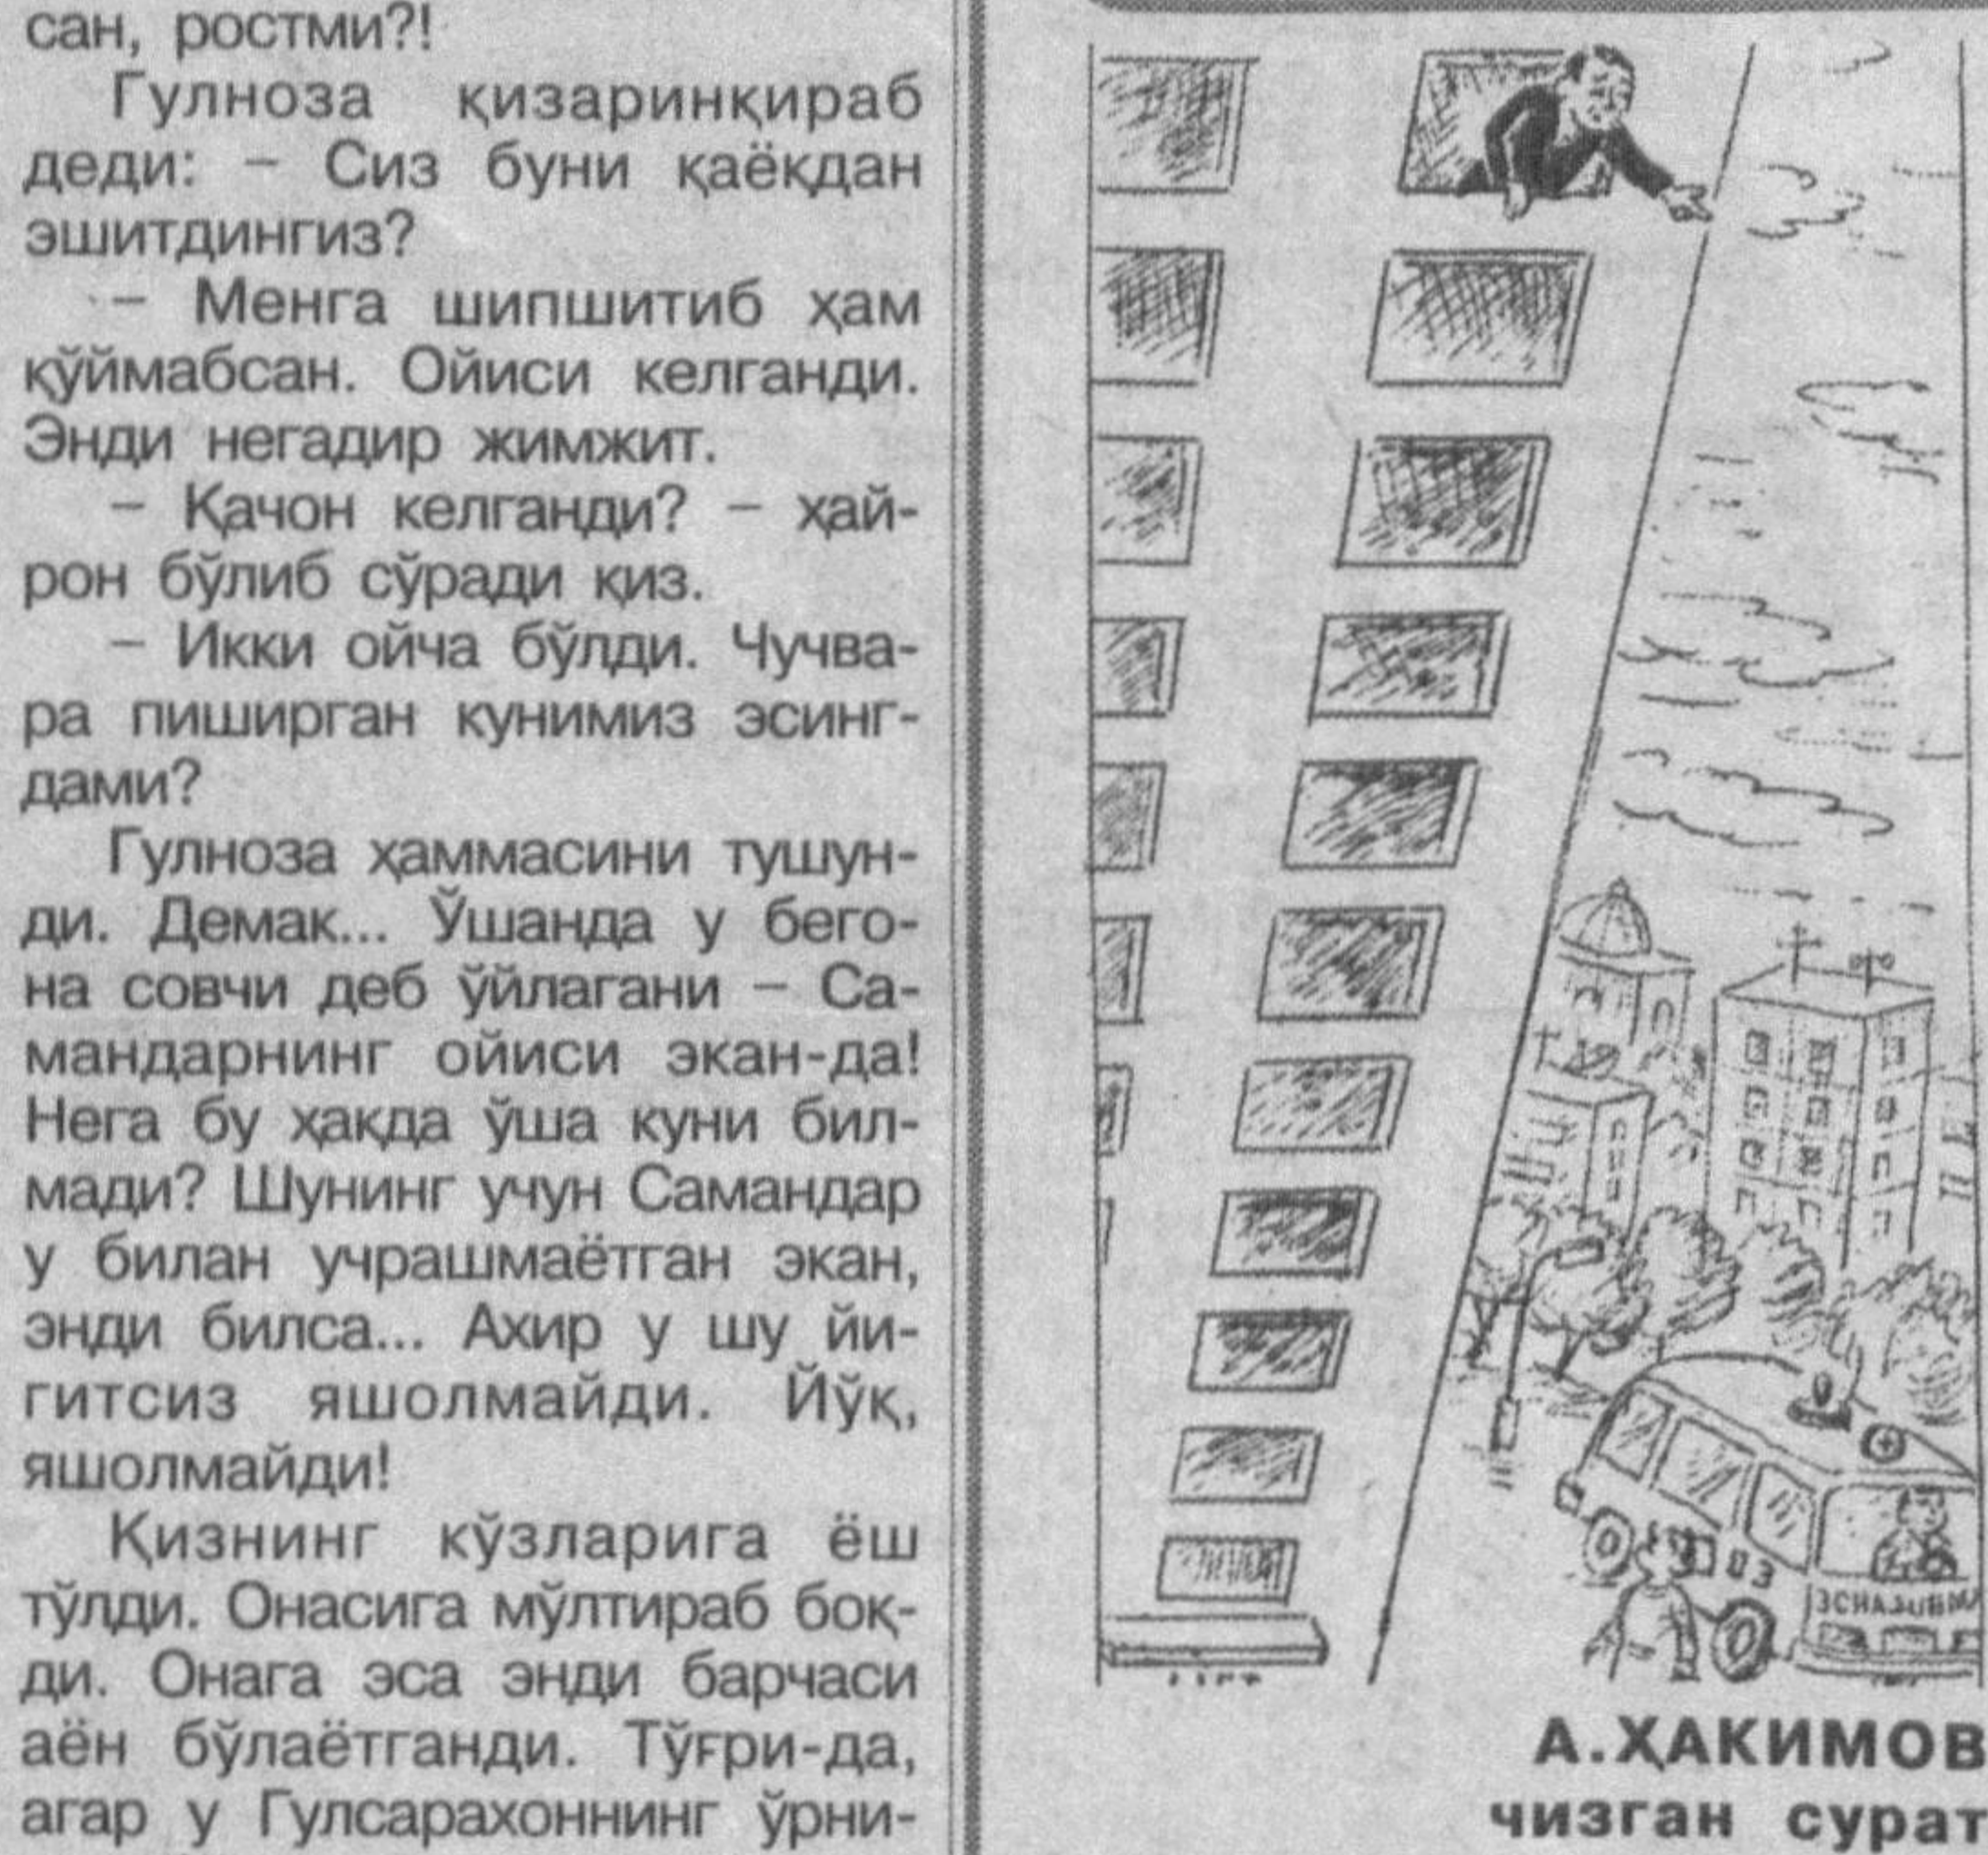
сан, ростми?!

Гулноза қизаринқираб деди: – Сиз буни қаёқдан эшитдингиз?

– Менга шипшитиб ҳам қўймабсан. Ойиси келганди. Энди негадир жимжит.

– Қачон келганди? – ҳайрон бўлиб сўради қиз.

– Икки ойча бўлди. Чучвара пиширган кунимиз эсингдами?

Гулноза ҳаммасини тушунди. Демак... Ўшанда у бегона совчи деб ўйлагани – Самандарнинг ойиси экан-да! Нега бу ҳақда ўша куни билмади? Шунинг учун Самандар у билан учрашмаётган экан, энди билса... Ахир у шу йигитсиз яшолмайди. Йўқ, яшолмайди!

Қизнинг кўзларига ёш тўлди. Онасига мўлтираб боқди. Онага эса энди барчаси аён бўлаётганди. Тўғри-да, агар у Гулсарахоннинг ўрни-

03

ЭСНАЗОВИЙ

А.ХАКИМОВ чизган сурат